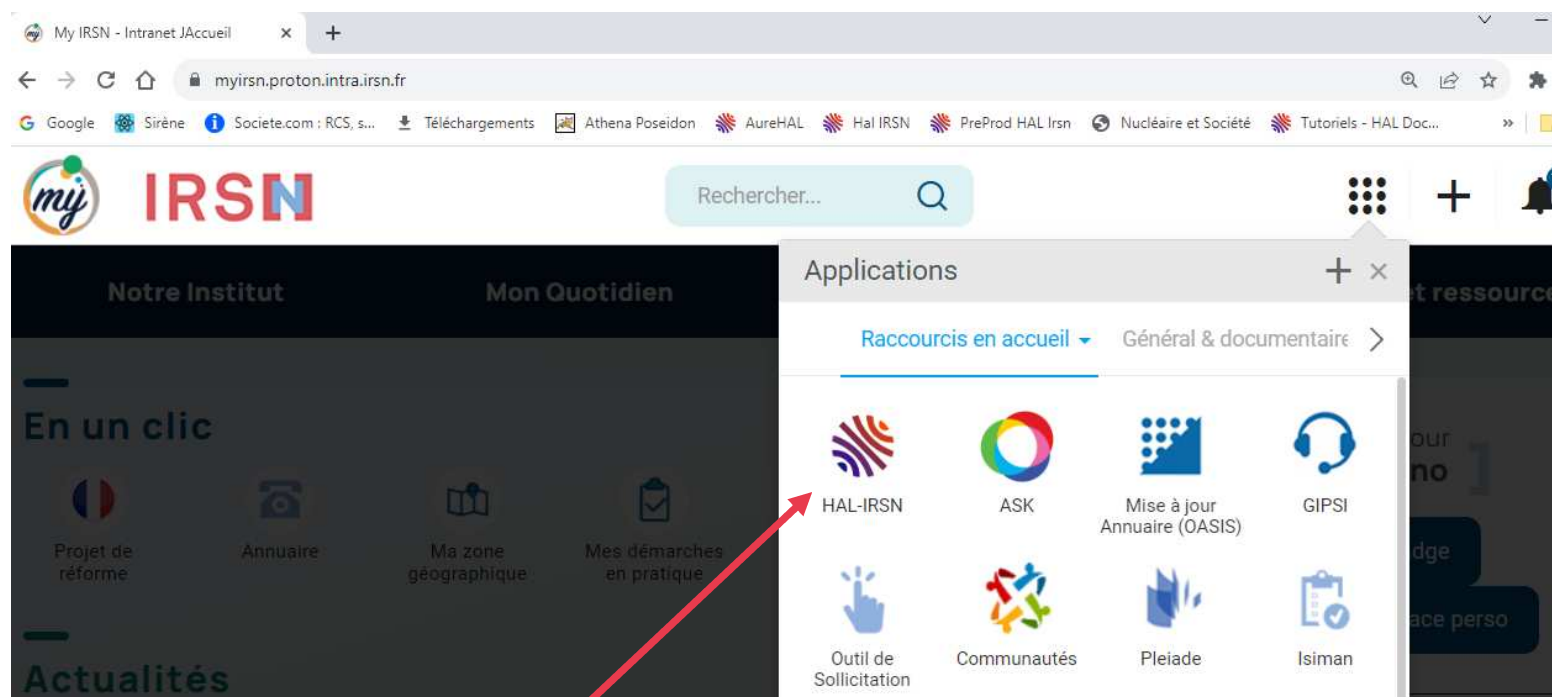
My IRSN - Intranet JAccueil ×

myirsn.proton.intra.irsn.fr

Google Sirène Societe.com : RCS, s... Téléchargements Athena Poseidon AureHAL Hal IRSN PreProd HAL Irsn Nucléaire et Société Tutoriels - HAL Doc... »

my IRSN

Rechercher...

Notre Institut Mon Quotidien et ressourc

Applications + ×

Raccourcis en accueil Général & documentaire

HAL-IRSN ASK Mise à jour Annuaire (OASIS) GIPSI

Outil de Sollicitation Communautés Pleiade Isiman

En un clic

Projet de réforme Annuaire Ma zone géographique Mes démarches en pratique

our
no
dge
ace perso

Actualités